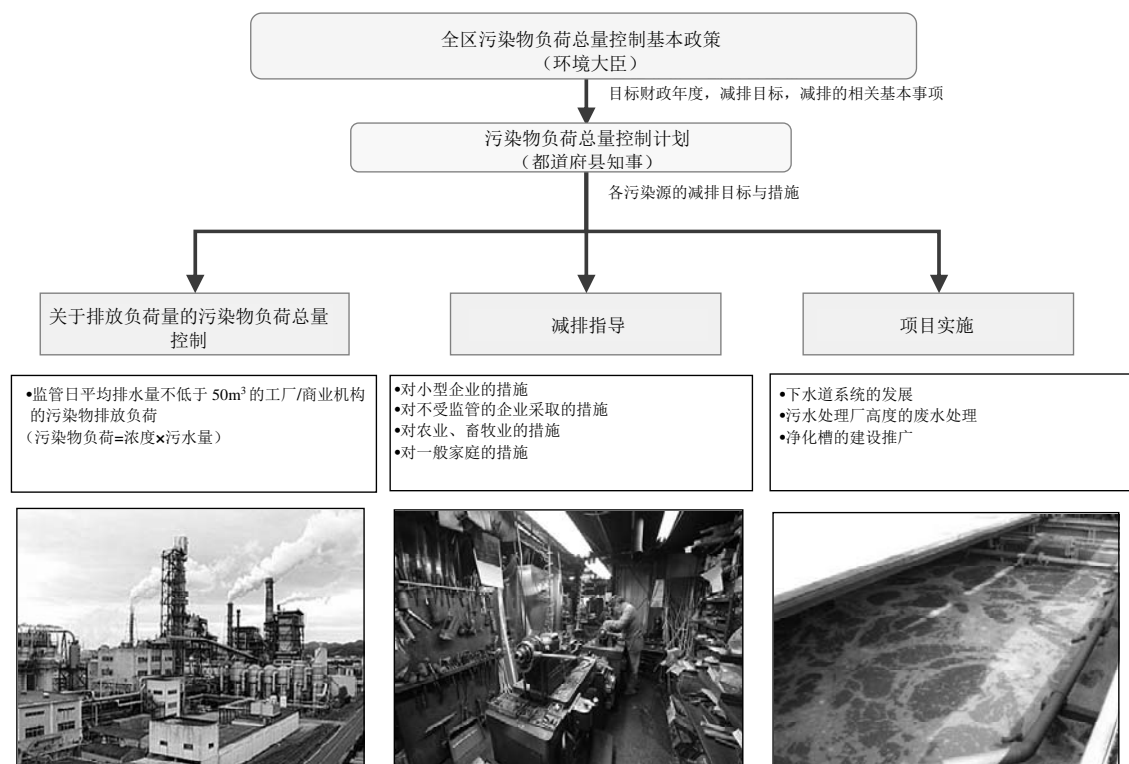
全区污染物负荷总量控制基本政策
（环境大臣）

目标财政年度，减排目标，减排的相关基本事项

污染物负荷总量控制计划
（都道府县知事）

各污染源的减排目标与措施

关于排放负荷量的污染物负荷总量控制

减排指导

项目实施

•监管日平均排水量不低于 50m$^3$ 的工厂/商业机构的污染物排放负荷
（污染物负荷=浓度×污水量）

•对小型企业的措施
•对不受监管的企业采取的措施
•对农业、畜牧业的措施
•对一般家庭的措施

•下水道系统的发展
•污水处理厂高度的废水处理
•净化槽的建设推广